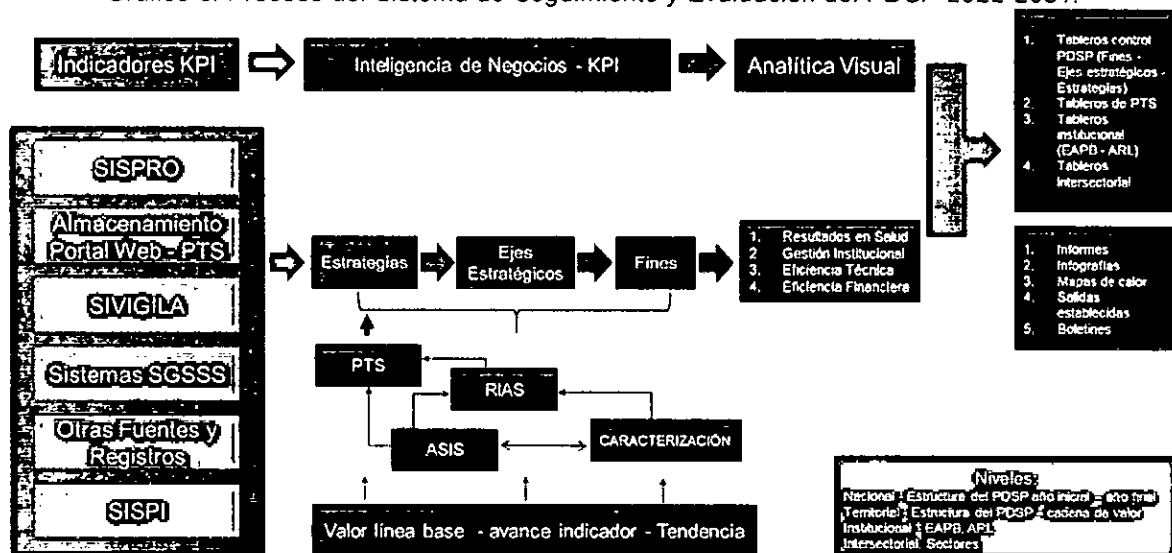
Gráfico 5. Proceso del Sistema de Seguimiento y Evaluación del PDSP 2012-2021.

Indicadores KPI

Inteligencia de Negocios - KPI

Analítica Visual

1. Tableros control PDSP (Fines - Ejes estratégicos - Estrategias)
2. Tableros de PTS
3. Tableros institucional (EAPB - ARL)
4. Tableros Intersectorial

SISPRO

Almacenamiento Portal Web - PTS

SIVIGILA

Sistemas SGSSS

Otras Fuentes y Registros

SISPI

Estrategias

Ejes Estratégicos

Fines

1. Resultados en Salud
2. Gestión Institucional
3. Eficiencia Técnica
4. Eficiencia Financiera

1. Informes
2. Infografías
3. Mapas de calor
4. Salidas establecidas
5. Boletines

PTS

RIAS

ASIS

CARACTERIZACIÓN

Valor línea base - avance indicador - Tendencia

Niveles:
Nacional: Estructura del PDSP año inicial - año final
Territorial: Estructura del PDSP - cadena de valor
Institucional: EAPB, ARL
Intersectorial: Sectores